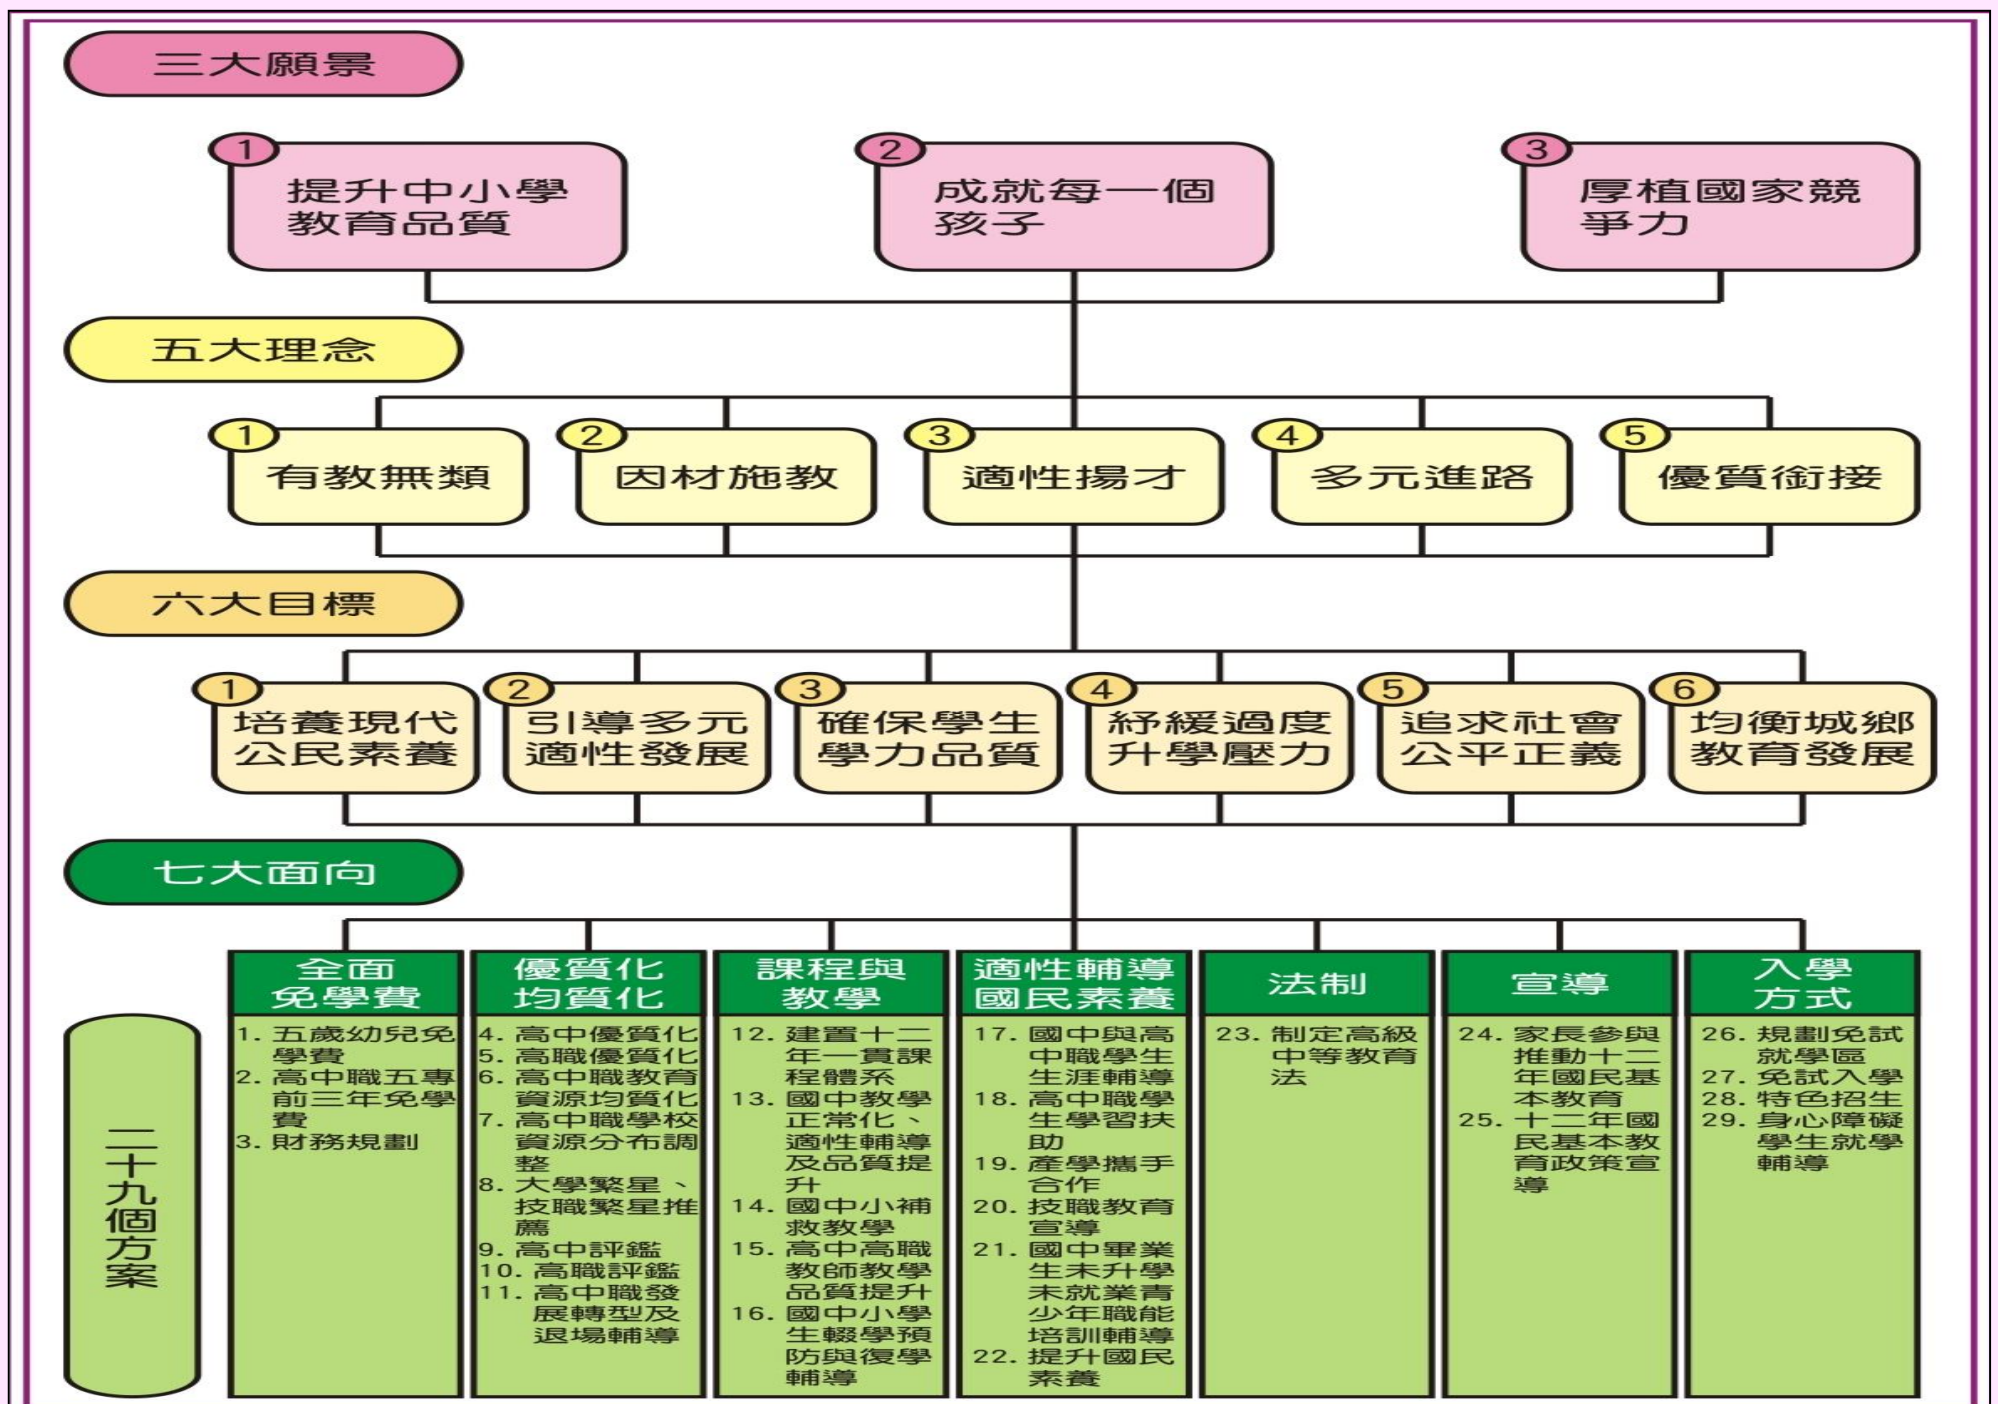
三大願景

1 提升中小學教育品質

2 成就每一個孩子

3 厚植國家競爭力

五大理念

1 有教無類

2 因材施教

3 適性揚才

4 多元進路

5 優質銜接

六大目標

1 培養現代公民素養

2 引導多元適性發展

3 確保學生學力品質

4 紓緩過度升學壓力

5 追求社會公平正義

6 均衡城鄉教育發展

七大面向

二十九個方案

| 全面免學費 | 優質化均質化 | 課程與教學 | 適性輔導國民素養 | 法制 | 宣導 | 入學方式 |
|---|---|---|---|---|---|---|
| 1. 五歲幼兒免學費<br>2. 高中職五專前三年免學費<br>3. 財務規劃 | 4. 高中優質化<br>5. 高職優質化<br>6. 高中職教育資源均質化<br>7. 高中職學校資源分布調整<br>8. 大學繁星、技職繁星推薦<br>9. 高中評鑑<br>10. 高職評鑑<br>11. 高中職發展轉型及退場輔導 | 12. 建置十二年一貫課程體系<br>13. 國中教學正常化、適性輔導及品質提升<br>14. 國中小補救教學<br>15. 高中高職教師教學品質提升<br>16. 國中小學生輟學預防與復學輔導 | 17. 國中與高中職學生生涯輔導<br>18. 高中職學生學習扶助<br>19. 產學攜手合作<br>20. 技職教育宣導<br>21. 國中畢業生未升學未就業青少年職能培訓輔導<br>22. 提升國民素養 | 23. 制定高級中等教育法 | 24. 家長參與推動十二年國民基本教育<br>25. 十二年國民基本教育政策宣導 | 26. 規劃免試就學區<br>27. 免試入學<br>28. 特色招生<br>29. 身心障礙學生就學輔導 |